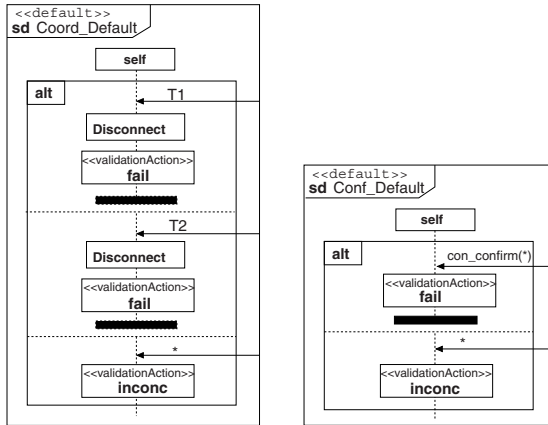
<<default>>
sd Coord_Default

self

alt

T1

Disconnect

<<validationAction>>
fail

T2

Disconnect

<<validationAction>>
fail

*

<<validationAction>>
inconc

<<default>>
sd Conf_Default

self

alt

con_confirm(*)

<<validationAction>>
fail

*

<<validationAction>>
inconc